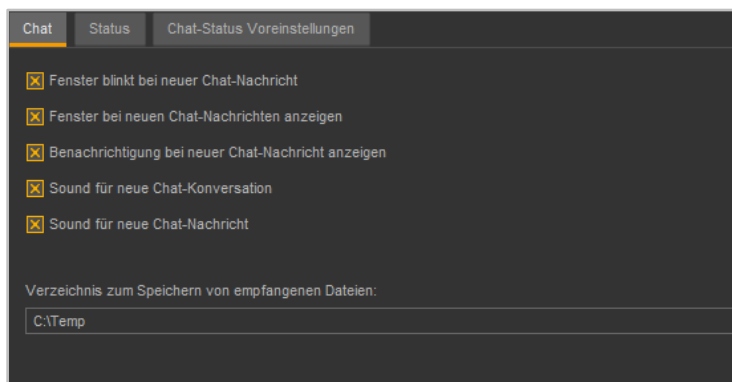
Chat | Status | Chat-Status Voreinstellungen

Fenster blinkt bei neuer Chat-Nachricht

Fenster bei neuen Chat-Nachrichten anzeigen

Benachrichtigung bei neuer Chat-Nachricht anzeigen

Sound für neue Chat-Konversation

Sound für neue Chat-Nachricht

Verzeichnis zum Speichern von empfangenen Dateien:

C:\Temp